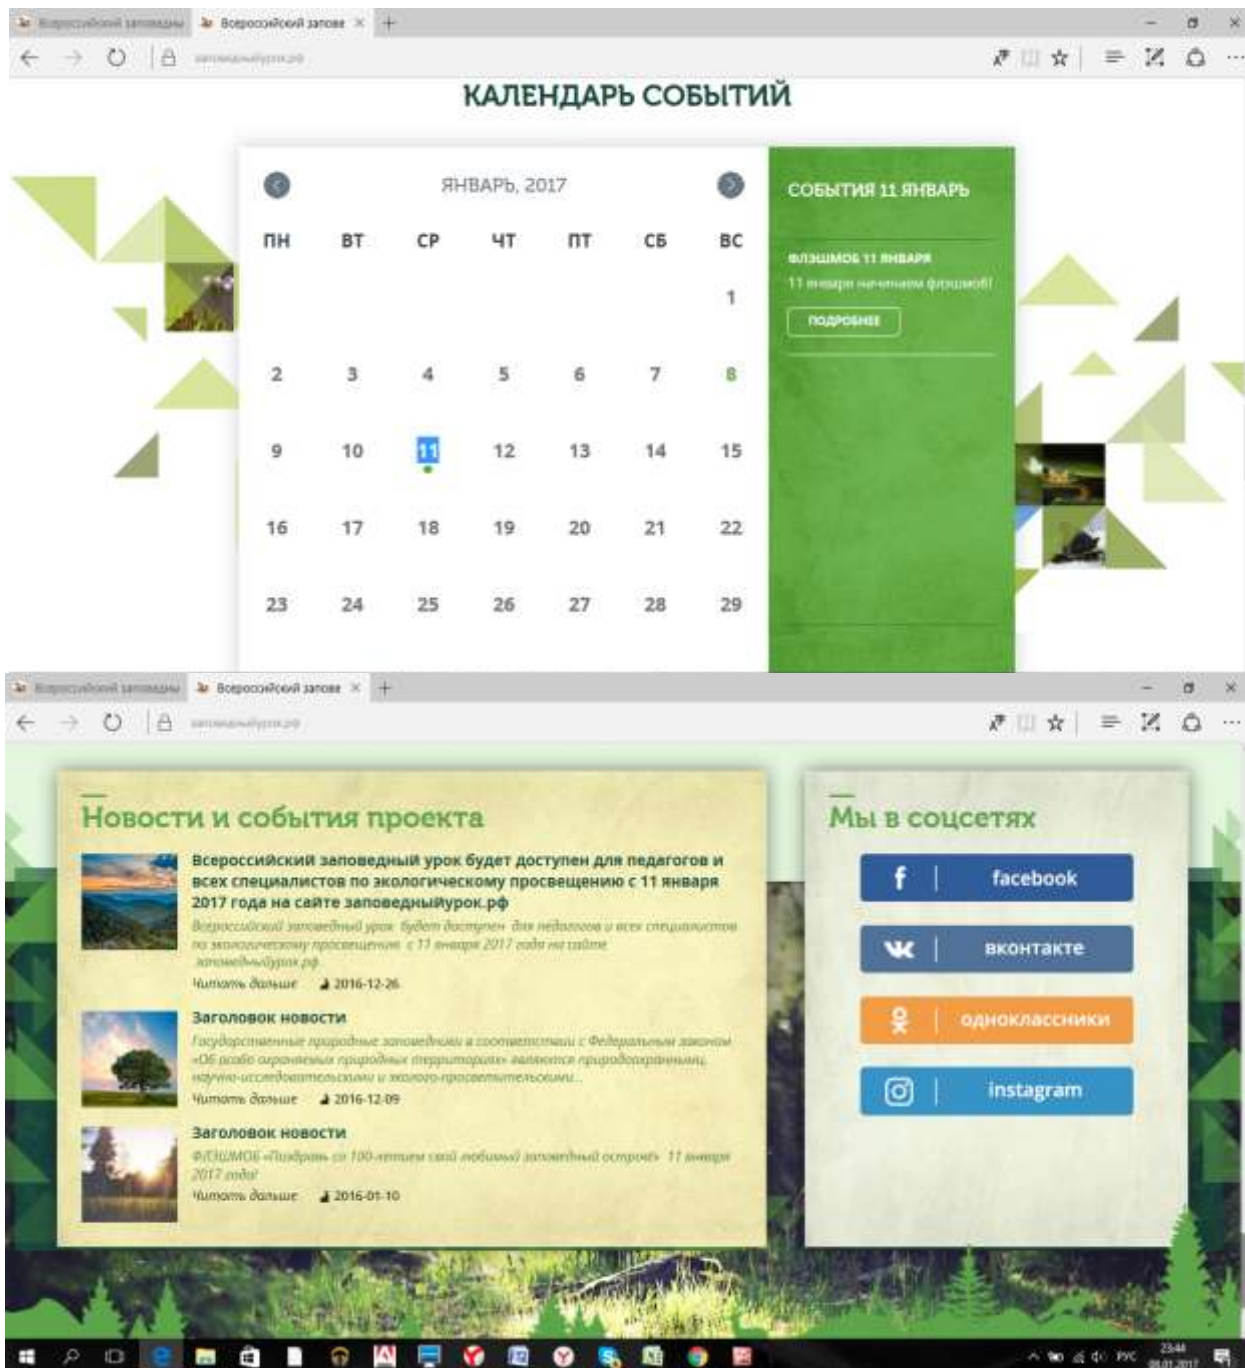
Всероссийский заповедн | Всероссийский заповеі ×

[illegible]

КАЛЕНДАРЬ СОБЫТИЙ

ЯНВАРЬ, 2017

| ПН | ВТ | СР | ЧТ | ПТ | СБ | ВС |
|---|---|---|---|---|---|---|
| | | | | | | 1 |
| 2 | 3 | 4 | 5 | 6 | 7 | 8 |
| 9 | 10 | 11 | 12 | 13 | 14 | 15 |
| 16 | 17 | 18 | 19 | 20 | 21 | 22 |
| 23 | 24 | 25 | 26 | 27 | 28 | 29 |

СОБЫТИЯ 11 ЯНВАРЬ

ФЛЭШМОБ 11 ЯНВАРЯ

11 января начинаем флэшмоб!

ПОДРОБНЕЕ

Всероссийский заповедн | Всероссийский заповеі ×

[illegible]

Новости и события проекта

Всероссийский заповедный урок будет доступен для педагогов и всех специалистов по экологическому просвещению с 11 января 2017 года на сайте заповедныйурок.рф

Всероссийский заповедный урок будет доступен для педагогов и всех специалистов по экологическому просвещению с 11 января 2017 года на сайте заповедныйурок.рф

Читать дальше 2016-12-26

Заголовок новости

Государственные природные заповедники в соответствии с Федеральным законом «Об особо охраняемых природных территориях» являются природоохранными, научно-исследовательскими и эколого-просветительскими...

Читать дальше 2016-12-09

Заголовок новости

ФЛЭШМОБ «Поздравь со 100-летием свой любимый заповедный островок» 11 января 2017 года!

Читать дальше 2016-01-10

Мы в соцсетях

facebook

вконтакте

одноклассники

instagram

РУС 23:44 08.01.2017